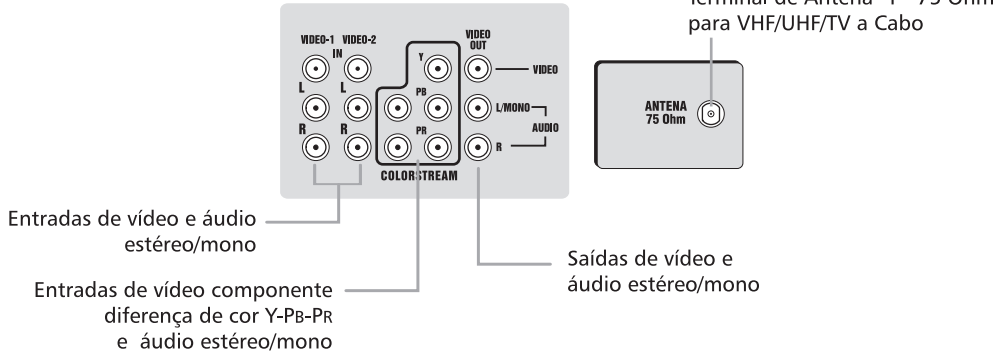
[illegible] de Antena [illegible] 75 Ohm
para VHF/UHF/TV a Cabo

VIDEO-1 IN VIDEO-2
L L
R R

Y
PB
PR
COLORSTREAM

VIDEO OUT
VIDEO
L/MONO
AUDIO
R

ANTENA
75 Ohm

Entradas de vídeo e áudio estéreo/mono

Entradas de vídeo componente diferença de cor Y-PB-PR e áudio estéreo/mono

Saídas de vídeo e áudio estéreo/mono